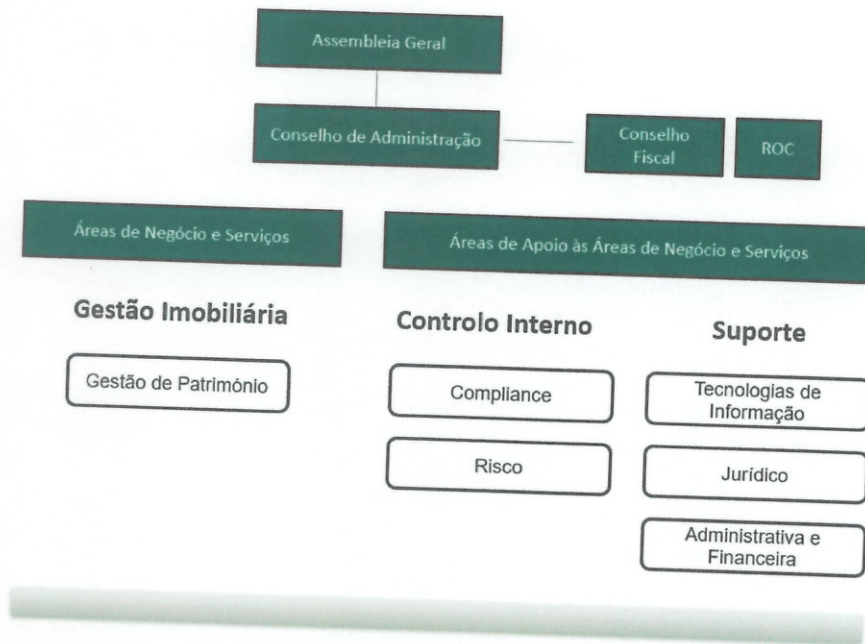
Assembleia Geral

Conselho de Administração

Conselho Fiscal

ROC

Áreas de Negócio e Serviços

Áreas de Apoio às Áreas de Negócio e Serviços

Gestão Imobiliária

Gestão de Património

Controlo Interno

Compliance

Risco

Suporte

Tecnologias de Informação

Jurídico

Administrativa e Financeira